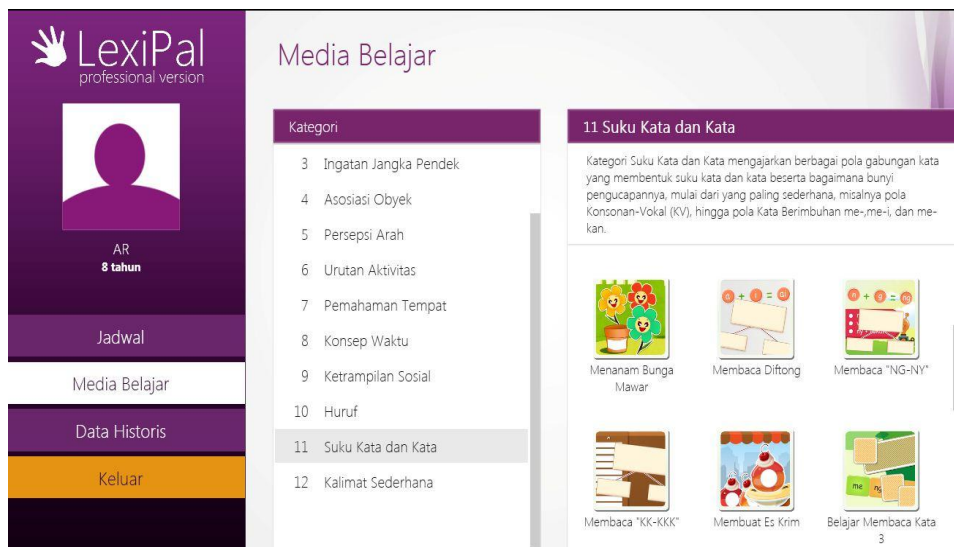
LexiPal
professional version

AR
8 tahun

Jadwal

Media Belajar

Data Historis

Keluar

Media Belajar

Kategori

3 Ingatan Jangka Pendek
4 Asosiasi Obyek
5 Persepsi Arah
6 Urutan Aktivitas
7 Pemahaman Tempat
8 Konsep Waktu
9 Ketrampilan Sosial
10 Huruf
11 Suku Kata dan Kata
12 Kalimat Sederhana

11 Suku Kata dan Kata

Kategori Suku Kata dan Kata mengajarkan berbagai pola gabungan kata yang membentuk suku kata dan kata beserta bagaimana bunyi pengucapannya, mulai dari yang paling sederhana, misalnya pola Konsonan-Vokal (KV), hingga pola Kata Berimbuhan me-,me-i, dan me-kan.

Menanam Bunga Mawar

Membaca Diftong

Membaca "NG-NY"

Membaca "KK-KKK"

Membuat Es Krim

Belajar Membaca Kata 3